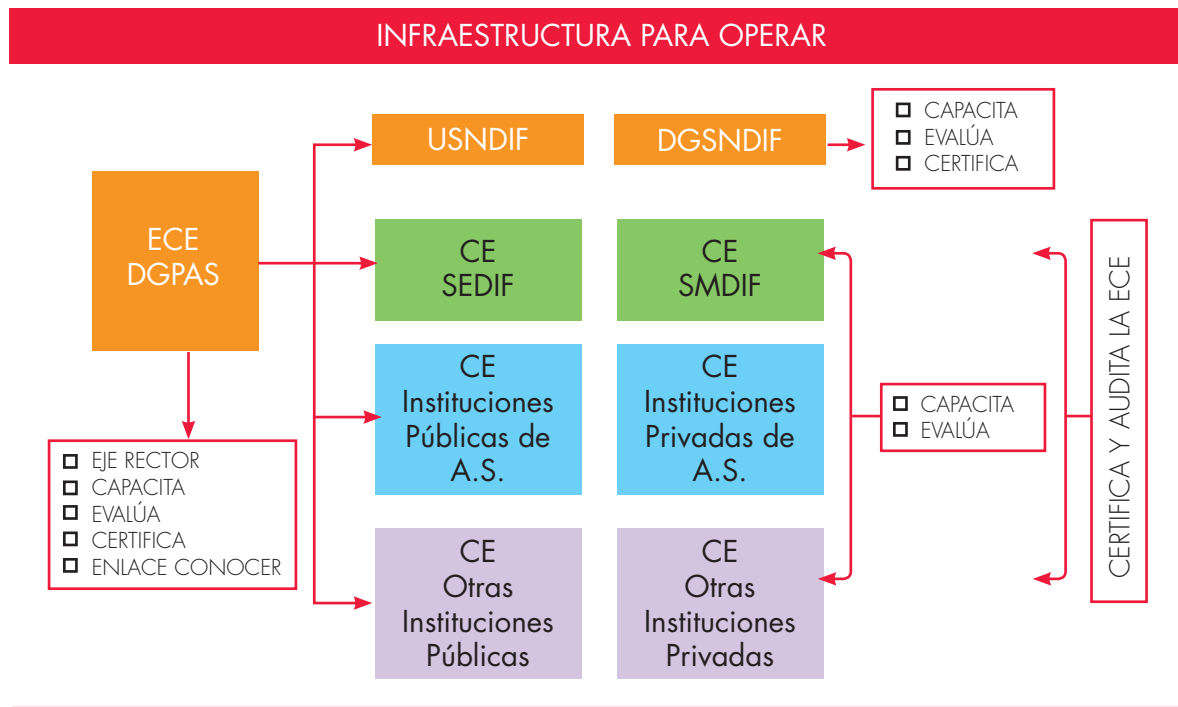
INFRAESTRUCTURA PARA OPERAR

ECE
DGPAS

EJE RECTOR
CAPACITA
EVALÚA
CERTIFICA
ENLACE CONOCER

USNDIF

DGSNDIF

CAPACITA
EVALÚA
CERTIFICA

CE
SEDIF

CE
SMDIF

CE
Instituciones
Públicas de
A.S.

CE
Instituciones
Privadas de
A.S.

CAPACITA
EVALÚA

CE
Otras
Instituciones
Públicas

CE
Otras
Instituciones
Privadas

CERTIFICA Y AUDITA LA ECE